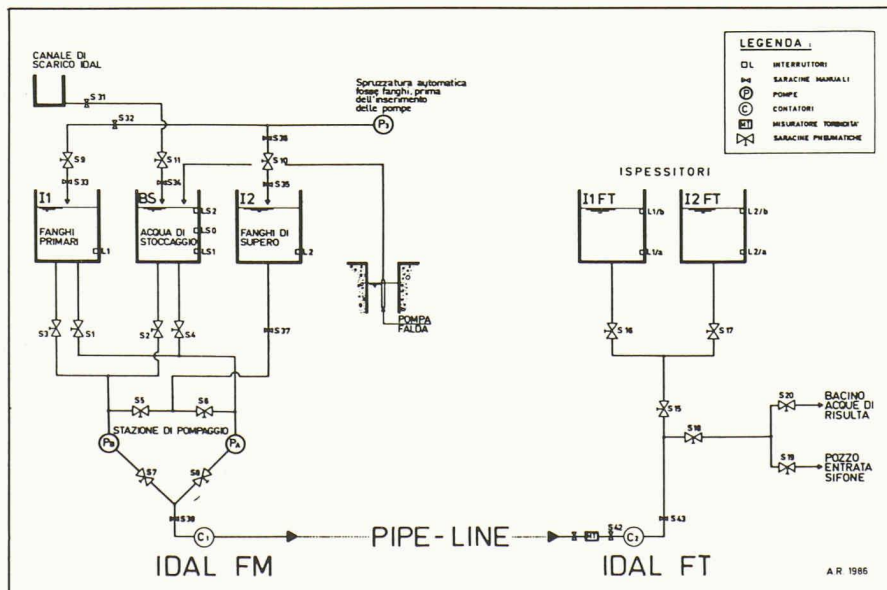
CANALE DI SCARICO IDAL

S 31

S 32

Spruzzatura automatica fosse fanghi, prima dell'inserimento delle pompe

P3

S 36

S 9

S 11

S 10

S 33

S 34

S 35

I1

BS

I2

FANGHI PRIMARI

ACQUA DI STOCCAGGIO

FANGHI DI SUPERO

LS 2

LS 0

LS 1

L1

L2

POMPA FALDA

S 3

S 1

S 2

S 4

S 37

S 5

S 6

STAZIONE DI POMPAGGIO

PB

PA

S 7

S 8

S 38

C1

PIPE - LINE

IDAL FM

LEGENDA :

INTERRUTTORI

SARACINE MANUALI

POMPE

CONTATORI

MISURATORE TORBIDITA'

SARACINE PNEUMATICHE

ISPESSITORI

I1 FT

I2 FT

L1/b

L1/a

L2/b

L2/a

S 16

S 17

S 15

S 18

S 20

S 19

BACINO ACQUE DI RISULTA

POZZO ENTRATA SIFONE

S 42

S 43

C2

IDAL FT

A R 1986